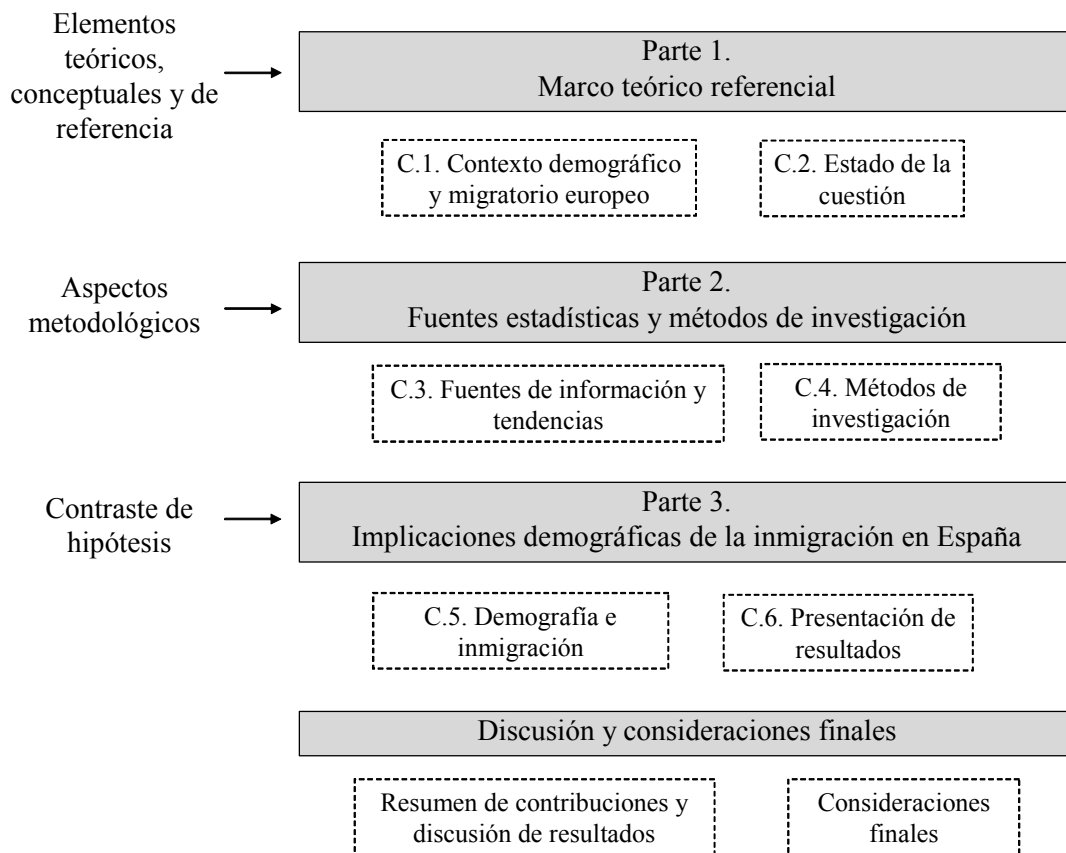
Elementos teóricos, conceptuales y de referencia

Parte 1.
Marco teórico referencial

C.1. Contexto demográfico y migratorio europeo

C.2. Estado de la cuestión

Aspectos metodológicos

Parte 2.
Fuentes estadísticas y métodos de investigación

C.3. Fuentes de información y tendencias

C.4. Métodos de investigación

Contraste de hipótesis

Parte 3.
Implicaciones demográficas de la inmigración en España

C.5. Demografía e inmigración

C.6. Presentación de resultados

Discusión y consideraciones finales

Resumen de contribuciones y discusión de resultados

Consideraciones finales